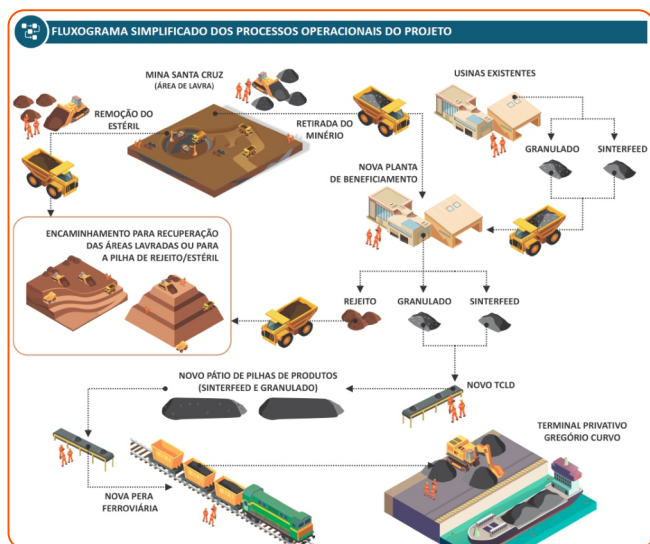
FLUXOGRAMA SIMPLIFICADO DOS PROCESSOS OPERACIONAIS DO PROJETO

MINA SANTA CRUZ
(ÁREA DE LAVRA)

REMOÇÃO DO ESTÉRIL

RETIRADA DO MINÉRIO

USINAS EXISTENTES

GRANULADO

SINTERFEED

NOVA PLANTA DE BENEFICIAMENTO

ENCAMINHAMENTO PARA RECUPERAÇÃO DAS ÁREAS LAVRADAS OU PARA A PILHA DE REJEITO/ESTÉRIL

REJEITO

GRANULADO

SINTERFEED

NOVO PÁTIO DE PILHAS DE PRODUTOS
(SINTERFEED E GRANULADO)

NOVO TCLD

TERMINAL PRIVATIVO GREGÓRIO CURVO

NOVA PERA FERROVIÁRIA